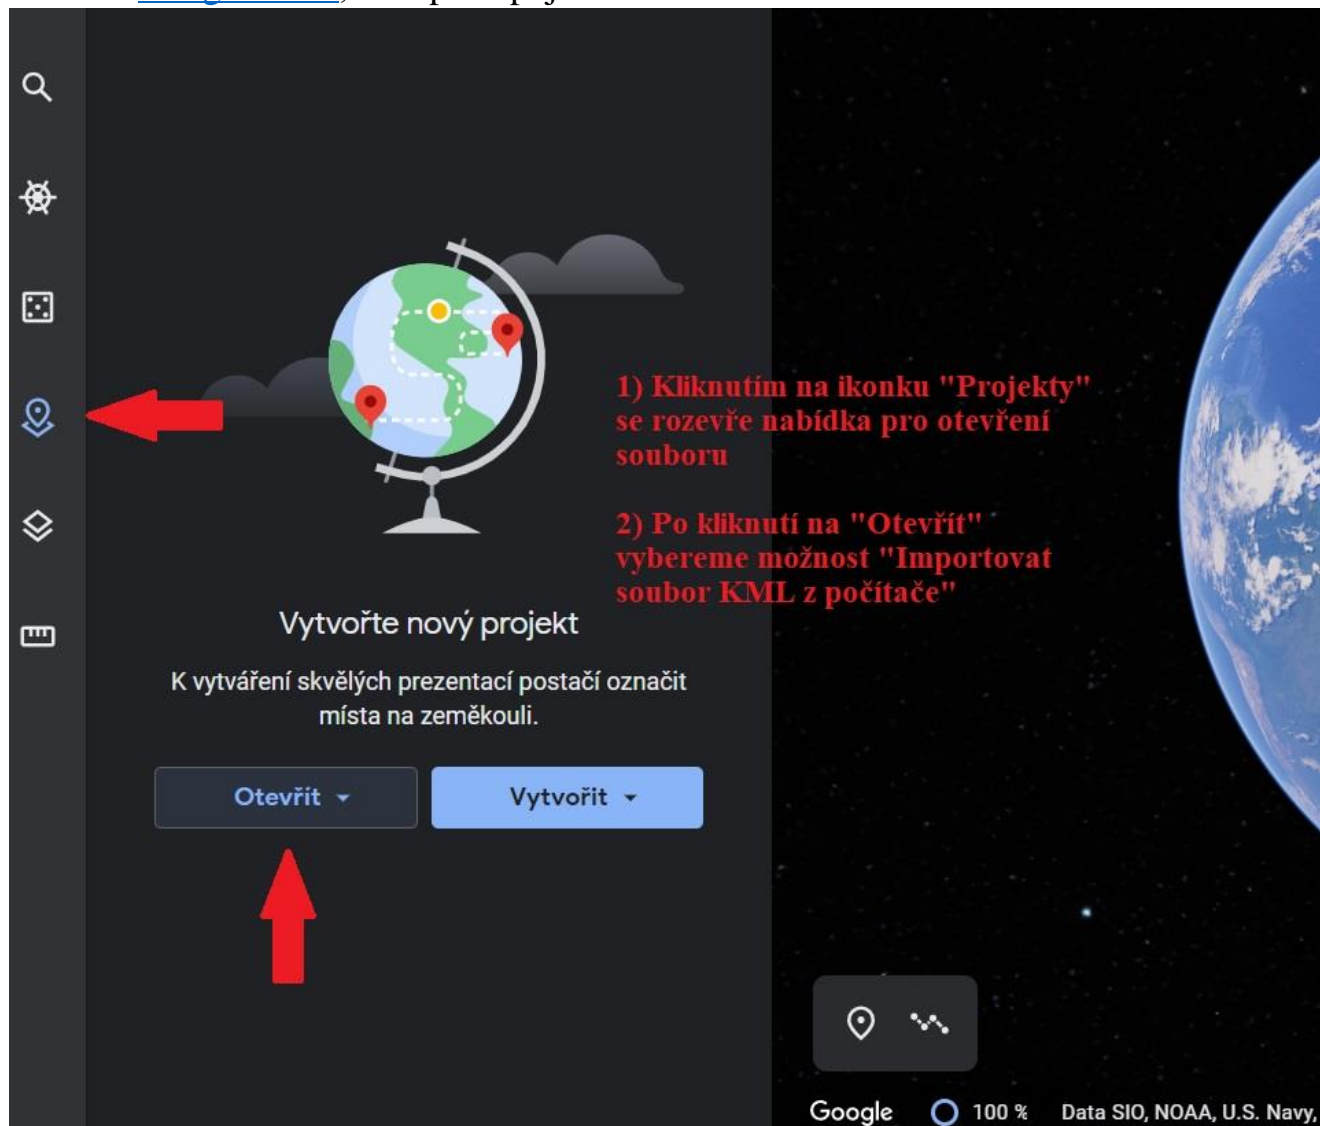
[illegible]

1) Kliknutím na ikonku "Projekty" se rozevře nabídka pro otevření souboru

2) Po kliknutí na "Otevřít" vybereme možnost "Importovat soubor KML z počítače"

Vytvořte nový projekt

K vytváření skvělých prezentací postačí označit místa na zeměkouli.

Otevřít

Vytvořit

Google 100 % Data SIO, NOAA, U.S. Navy,